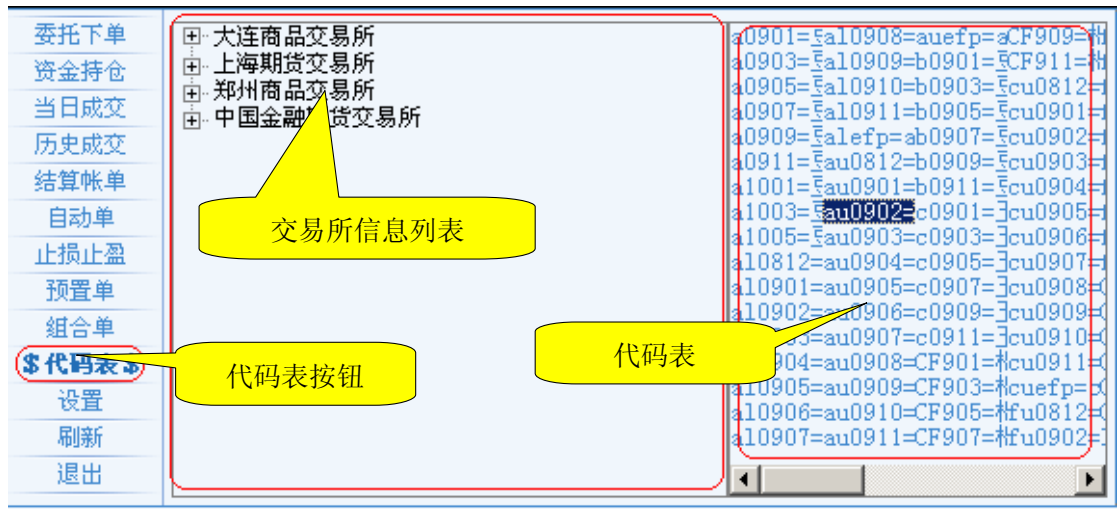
委托下单
资金持仓
当日成交
历史成交
结算帐单
自动单
止损止盈
预置单
组合单
$代码表$
设置
刷新
退出

大连商品交易所
上海期货交易所
郑州商品交易所
中国金融期货交易所

交易所信息列表

代码表按钮

代码表

a0901=豆al0908=auefp=aCF909=
a0903=豆al0909=b0901=豆CF911=
a0905=豆al0910=b0903=豆cu0812=
a0907=豆al0911=b0905=豆cu0901=
a0909=豆alefp=ab0907=豆cu0902=
a0911=豆au0812=b0909=豆cu0903=
a1001=豆au0901=b0911=豆cu0904=
a1003=豆au0902=c0901=玉cu0905=
a1005=豆au0903=c0903=玉cu0906=
al0812=au0904=c0905=玉cu0907=
al0901=au0905=c0907=玉cu0908=
al0902=au0906=c0909=玉cu0909=
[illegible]=au0907=c0911=玉cu0910=
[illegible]904=au0908=CF901=棉cu0911=
al0905=au0909=CF903=棉cuefp=
al0906=au0910=CF905=棉fu0812=
al0907=au0911=CF907=棉fu0902=